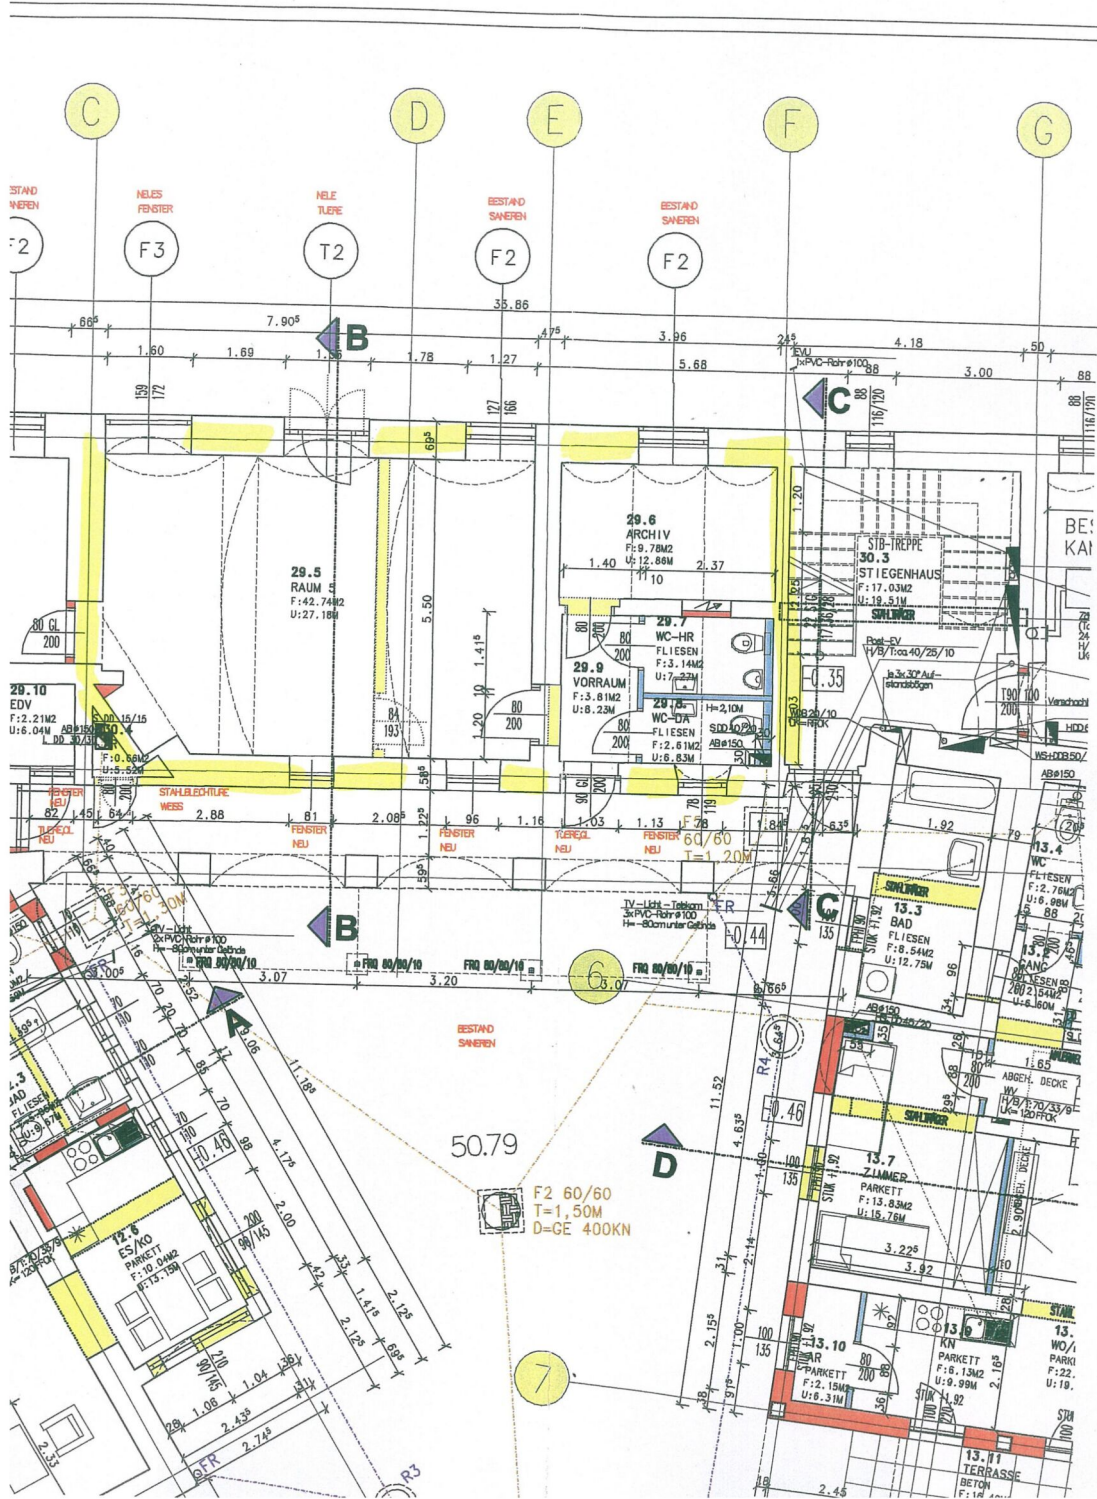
C D E F G

ESTAND ANEREN F2
NEUES FENSTER F3
NEUE TUERE T2
BESTAND SANIEREN F2
BESTAND SANIEREN F2

35.86
66⁵ 7.90⁵ B 4⁷⁵ 3.96 2⁴⁵ 4.18 50
1.60 1.69 1.36 1.78 1.27 5.68 3.00 88
EVU 3xPVC-Rohr ø100 88
C 88 116/120

159 172 127 166 69⁵ 1.20

29.6 ARCHIV F:9.78M2 U:12.86M
1.40 2.37 10

STB-TREPPE
30.3 STIEGENHAUS F:17.03M2 U:19.51M
STAHLTRÄGER

29.5 RAUM 5 F:42.74M2 U:27.18M
5.50

80 GL 200

29.7 WC-HR FLIESEN F:3.14M2 U:7.27M
29.9 VORRAUM F:3.81M2 U:8.23M
29.8 WC-DA FLIESEN F:2.61M2 U:6.83M
H=2,10M SDD 30/20 AB ø150
80 200

Post-EV H/B/T:ca.40/25/10
-0.35

29.10 EDV F:2.21M2 U:6.04M
AB ø150 DD 30/30 15/15
29.4 F:0.66M2 U:5.52M
84 193 1.41⁵ 1.20 10 80 200
T90 100 200
HDD
WS+DDB 50/
AB ø150

FENSTER NEU STAHLBLECHTÜRE WEISS
82 1.45 64 2.88 81 2.08⁵ 1.22⁵ 96 1.16 1.03 1.13 78 19 1.84⁵ 6.3⁵ 1.92
TÜRE GL NEU FENSTER NEU FENSTER NEU TÜRE GL NEU FENSTER NEU
F 78 60/60 T=1,20M
59⁵
F2 60/60 T=1,30M
TV-Licht-Telekom 3xPVC-Rohr ø100 H=-80cm unter Gelände
2xPVC-Rohr ø100 H=-80cm unter Gelände
FRQ 80/80/10 FRQ 80/80/10 FRQ 80/80/10 FRQ 80/80/10
B
3.07 3.20 3.07
6
FR
-0.44
C 135
STAHLTRÄGER
13.3 BAD FLIESEN F:8.54M2 U:12.75M
13.4 WC FLIESEN F:2.76M2 U:6.98M
13.2 GANG FLIESEN F:2.54M2 U:6.60M
AB ø150 SDD 45/20
96 34 88

A
BESTAND SANIEREN
50.79
F2 60/60 T=1,50M D=GE 400KN

R4 11.52 4.63⁵ -0.46
ABGEH. DECKE H/B/T:70/33/9 UK=120FFOK
1.65 80 200
STAHLTRÄGER
D
13.7 ZIMMER PARKETT F:13.83M2 U:15.76M
3.22⁵ 3.92
100 135
ABGEH. DECKE 2.90

12.6 ES/KO PARKETT F:10.04M2 U:13.75M
13 BAD FLIESEN F:5.67M2 U:9.64M
H/B/T:70/33/9 UK=120FFOK
-0.46
11.18⁵ 9.06 4.17⁵ 2.00 200 96/145 1.41⁵ 2.12⁵ 2.12⁵ 69⁵ 42 33
210 90/145 1.04 36 31 1.06 2.43⁵ 2.74⁵ 28
FR R3

7
2.14 2.15 1.00
13.10 AR PARKETT F:2.15M2 U:6.31M
100 135 80 200
13.9 KN PARKETT F:6.13M2 U:9.99M
2.16³ 1.92
13. WO/ PARK F:22. U:19.
13.11 TERRASSE BETON
2.45 2.33